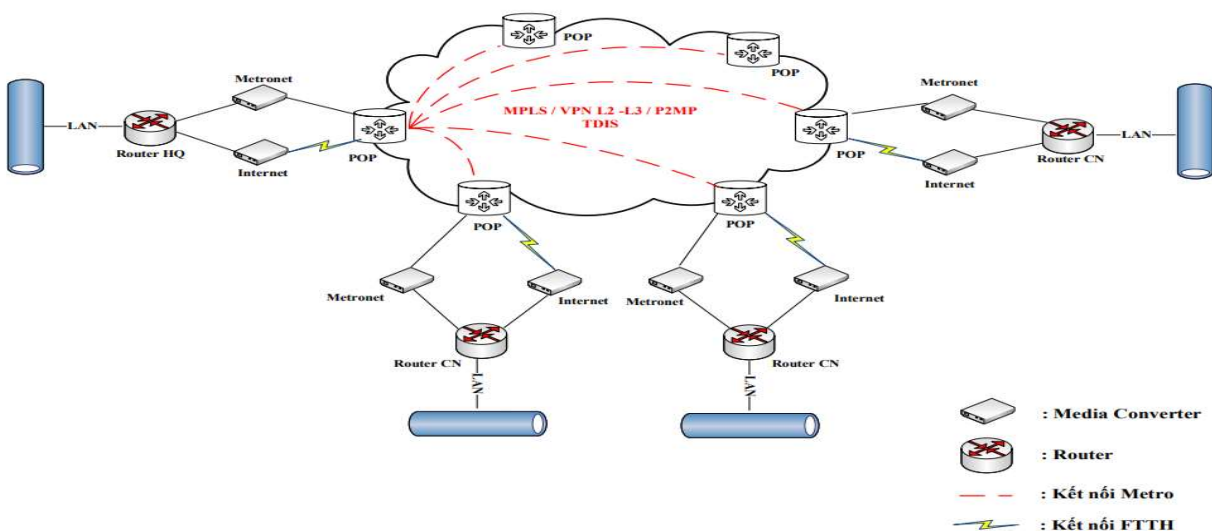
POP

POP

Metronet

Metronet

LAN

LAN

Router HQ

MPLS / VPN L2 -L3 / P2MP
TDIS

Router CN

Internet

POP

POP

Internet

POP

POP

Metronet

Internet

Metronet

Internet

Router CN

Router CN

LAN

LAN

: Media Converter

: Router

: Kết nối Metro

: Kết nối FTTH